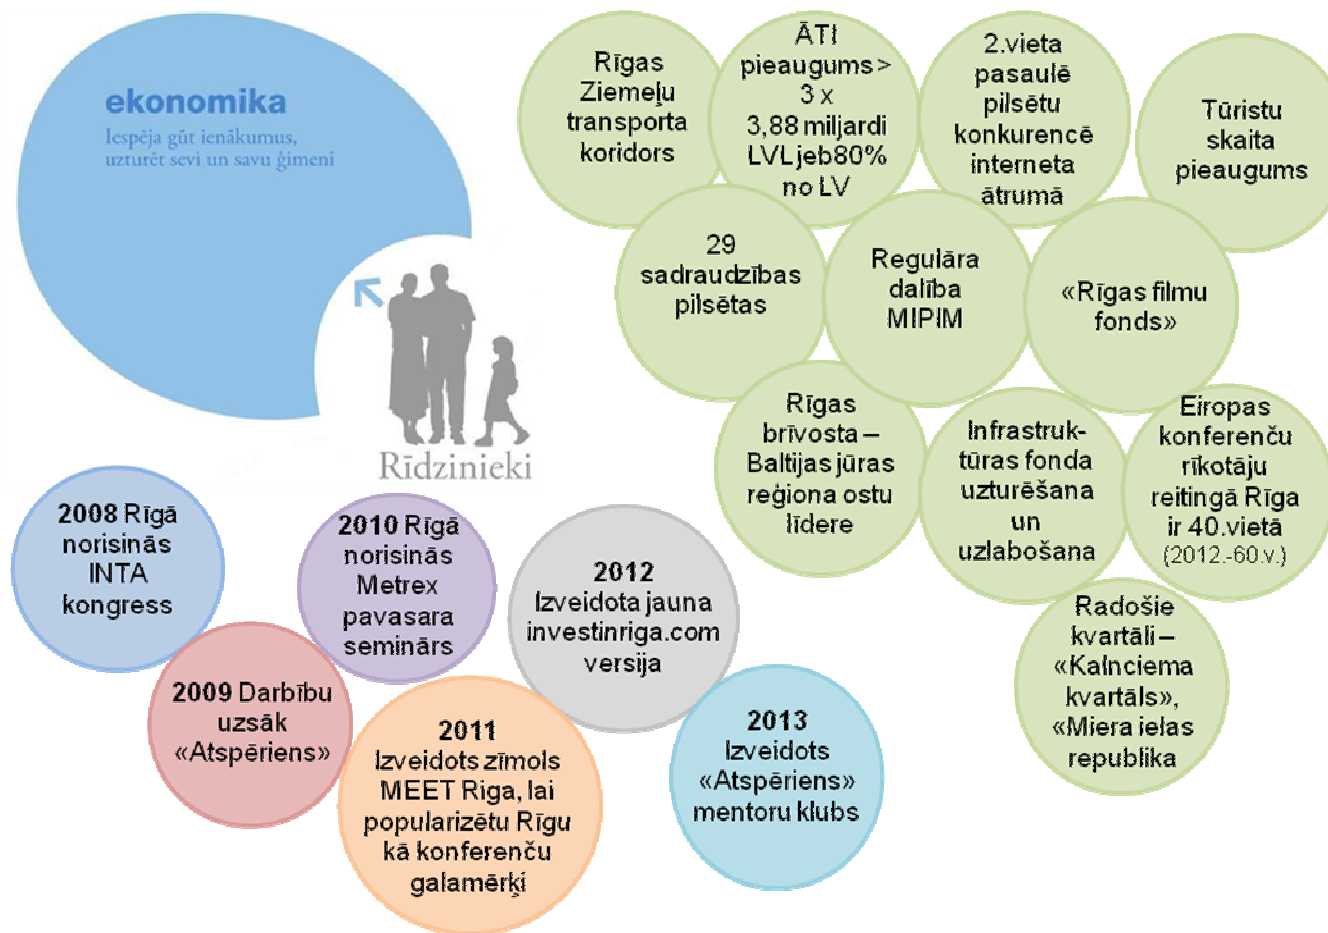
ekonomika
Iespēja gūt ienākumus, uzturēt sevi un savu ģimeni

Rīdzinieki

Rīgas Ziemeļu transporta koridors

ĀTI pieaugums > 3 x 3,88 miljardi LVL jeb80% no LV

2.vieta pasaulē pilsētu konkurencē interneta ātrumā

Tūristu skaita pieaugums

29 sadraudzības pilsētas

Regulāra dalība MIPIM

«Rīgas filmu fonds»

Rīgas brīvosta – Baltijas jūras reģiona ostu līdere

Infrastruktūras fonda uzturēšana un uzlabošana

Eiropas konferenču rīkotāju reitingā Rīga ir 40.vietā (2012.-60.v.)

Radošie kvartāli – «Kalnciema kvartāls», «Miera ielas republika

2008 Rīgā norisinās INTA kongress

2009 Darbību uzsāk «Atspēriens»

2010 Rīgā norisinās Metrex pavasara seminārs

2011 Izveidots zīmols MEET Riga, lai popularizētu Rīgu kā konferenču galamērķi

2012 Izveidota jauna investinriga.com versija

2013 Izveidots «Atspēriens» mentoru klubs